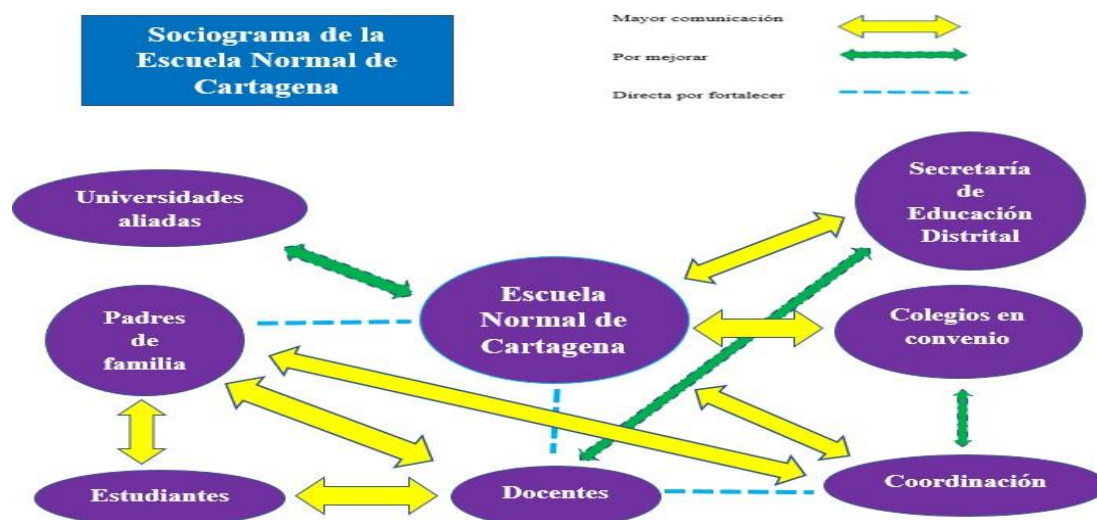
Sociograma de la Escuela Normal de Cartagena

Mayor comunicación

Por mejorar

Directa por fortalecer

Universidades aliadas

Secretaría de Educación Distrital

Padres de familia

Escuela Normal de Cartagena

Colegios en convenio

Estudiantes

Docentes

Coordinación